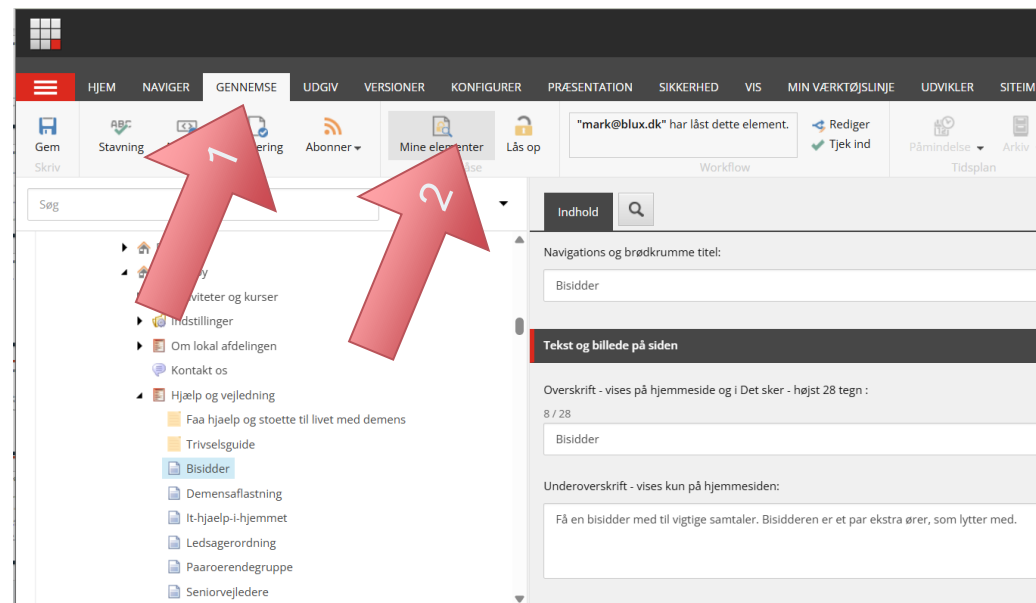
HJEM NAVIGER GENNEMSE UDGIV VERSIONER KONFIGURER PRÆSENTATION SIKKERHED VIS MIN VÆRKTØJSLINJE UDVIKLER SITEIM

Gem
Skriv
Stavning
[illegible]ering
Abonner
Mine elementer
Lås op
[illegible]se
"mark@blux.dk" har låst dette element.
Rediger
Tjek ind
Workflow
Påmindelse
Arkiv
Tidsplan

1
2

Søg

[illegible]
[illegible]y
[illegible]viteter og kurser
Indstillinger
Om lokal afdelingen
Kontakt os
Hjælp og vejledning
Faa hjaelp og stoette til livet med demens
Trivselsguide
Bisidder
Demensaflastning
It-hjaelp-i-hjemmet
Ledsagerordning
Paaroerendegruppe
Seniorvejledere

Indhold

Navigations og brødkrumme titel:
Bisidder

Tekst og billede på siden

Overskrift - vises på hjemmeside og i Det sker - højst 28 tegn :
8 / 28
Bisidder

Underoverskrift - vises kun på hjemmesiden:
Få en bisidder med til vigtige samtaler. Bisidderen er et par ekstra ører, som lytter med.